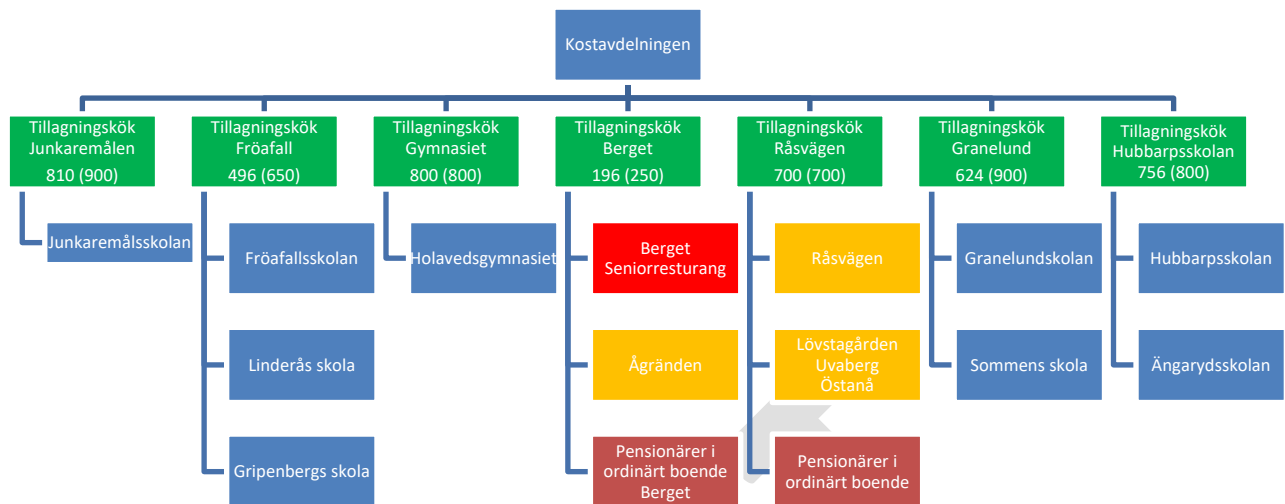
Kostavdelningen

Tillagningskök Junkaremålen
810 (900)

Junkaremålsskolan

Tillagningskök Fröafall
496 (650)

Fröafallsskolan

Linderås skola

Gripenbergs skola

Tillagningskök Gymnasiet
800 (800)

Holavedsgymnasiet

Tillagningskök Berget
196 (250)

Berget Seniorresturang

Ågränden

Pensionärer i ordinärt boende Berget

Tillagningskök Råsvägen
700 (700)

Råsvägen

Lövstagården Uvaberg Östanå

Pensionärer i ordinärt boende

Tillagningskök Granelund
624 (900)

Granelundskolan

Sommens skola

Tillagningskök Hubbarpsskolan
756 (800)

Hubbarpsskolan

Ängarydsskolan